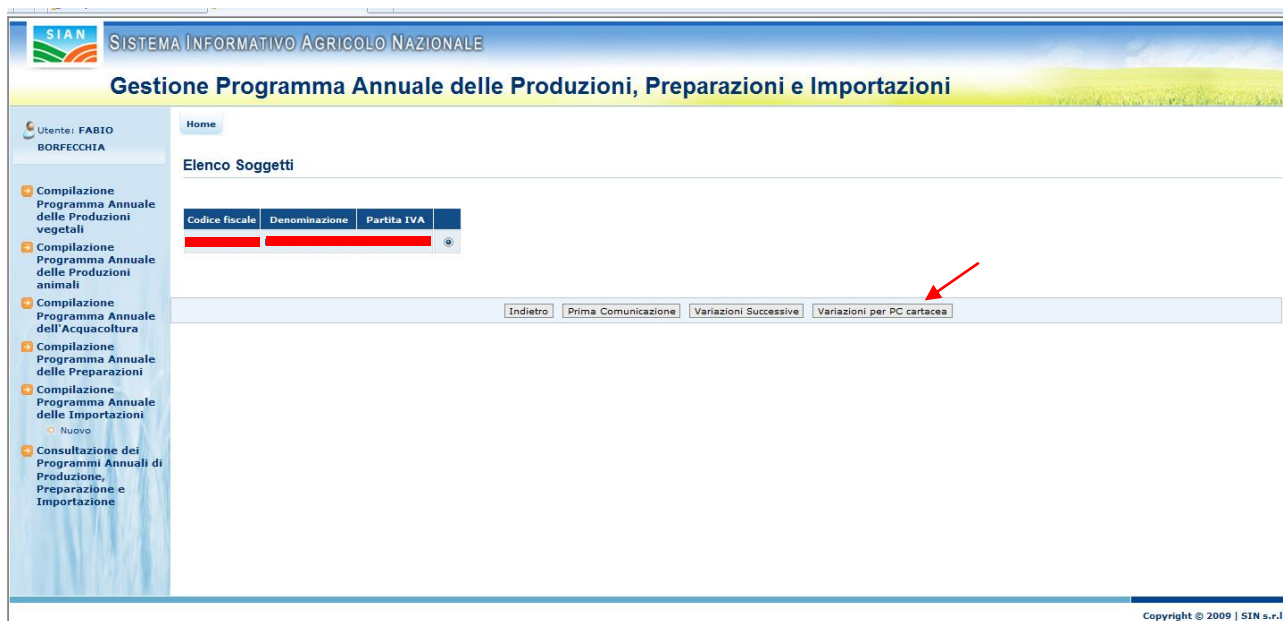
SIAN

SISTEMA INFORMATIVO AGRICOLO NAZIONALE

Gestione Programma Annuale delle Produzioni, Preparazioni e Importazioni

Utente: FABIO BORFECCHIA

Compilazione Programma Annuale delle Produzioni vegetali

Compilazione Programma Annuale delle Produzioni animali

Compilazione Programma Annuale dell'Acquacoltura

Compilazione Programma Annuale delle Preparazioni

Compilazione Programma Annuale delle Importazioni

Nuovo

Consultazione dei Programmi Annuali di Produzione, Preparazione e Importazione

Home

Elenco Soggetti

| Codice fiscale | Denominazione | Partita IVA | |
|---|---|---|---|
| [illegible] | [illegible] | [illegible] | |

Indietro Prima Comunicazione Variazioni Successive Variazioni per PC cartacea

Copyright © 2009 | SIN s.r.l